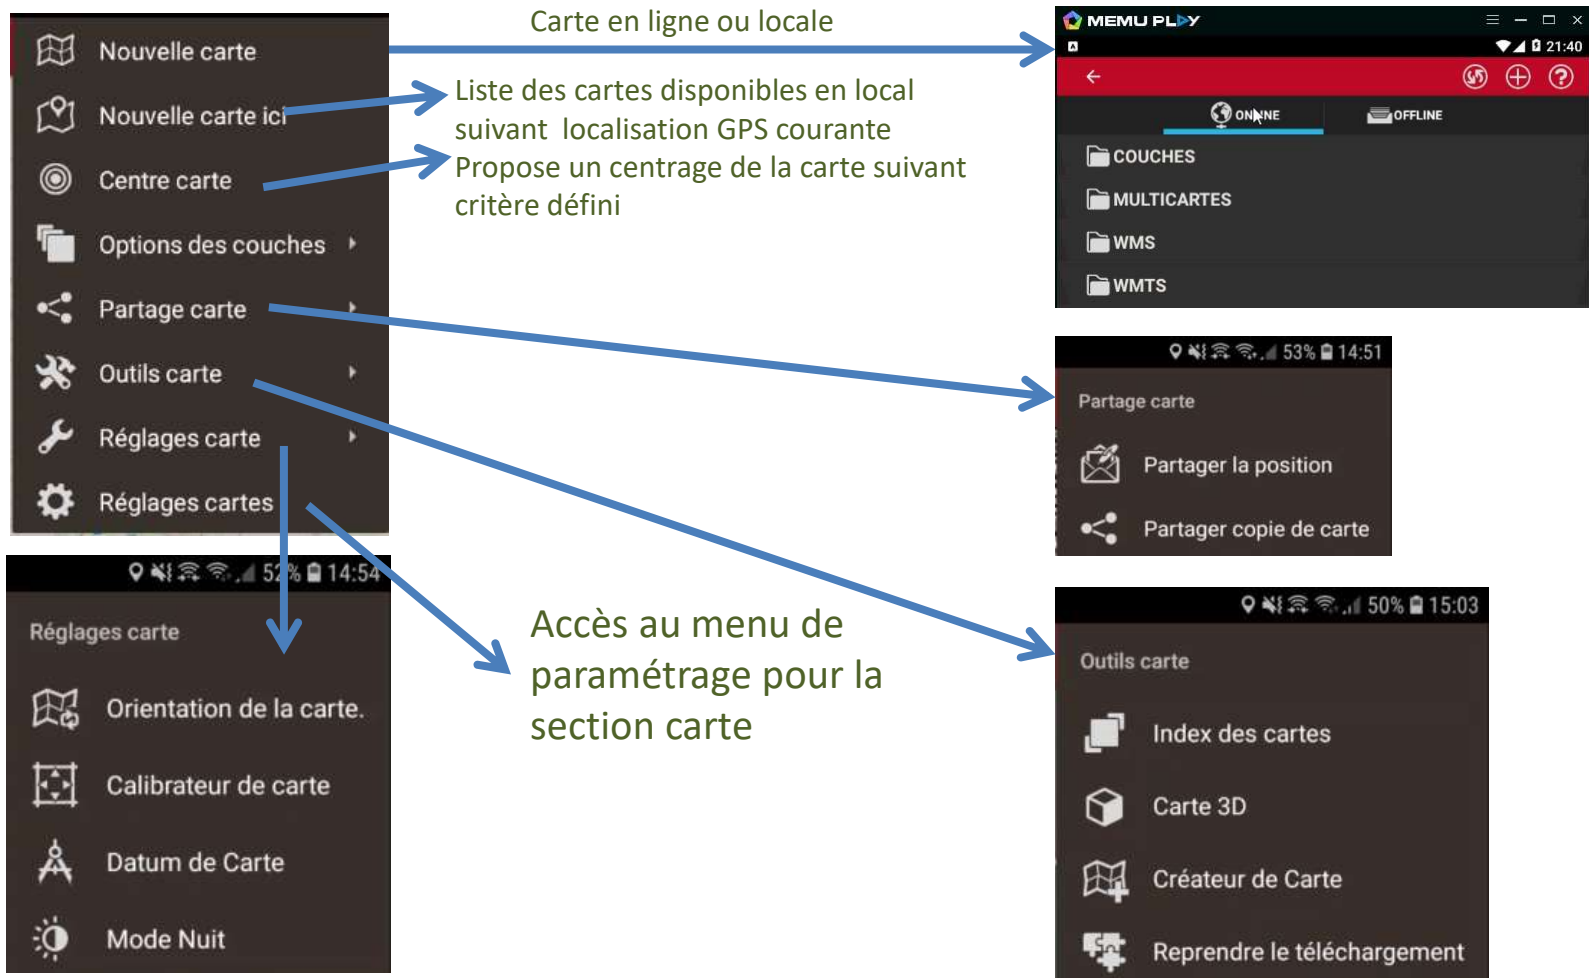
Nouvelle carte
Nouvelle carte ici
Centre carte
Options des couches
Partage carte
Outils carte
Réglages carte
Réglages cartes

Carte en ligne ou locale

Liste des cartes disponibles en local suivant localisation GPS courante

Propose un centrage de la carte suivant critère défini

MEMU PLAY
21:40
ONLINE
OFFLINE
COUCHES
MULTICARTES
WMS
WMTS

53% 14:51
Partage carte
Partager la position
Partager copie de carte

52% 14:54
Réglages carte
Orientation de la carte.
Calibrateur de carte
Datum de Carte
Mode Nuit

Accès au menu de paramétrage pour la section carte

50% 15:03
Outils carte
Index des cartes
Carte 3D
Créateur de Carte
Reprendre le téléchargement